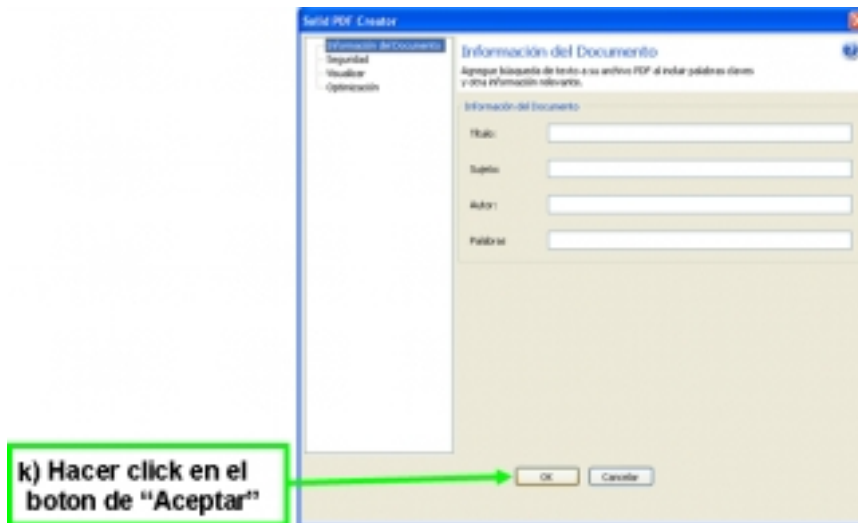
Solid PDF Creator

Información del Documento
Seguridad
Visualizar
Optimización

Información del Documento

Agregar búsqueda de texto a su archivo PDF al incluir palabras claves y otra información relevante.

Información del Documento

Título:

Sujeto:

Autor:

Palabras

OK Cancelar

k) Hacer click en el boton de "Aceptar"